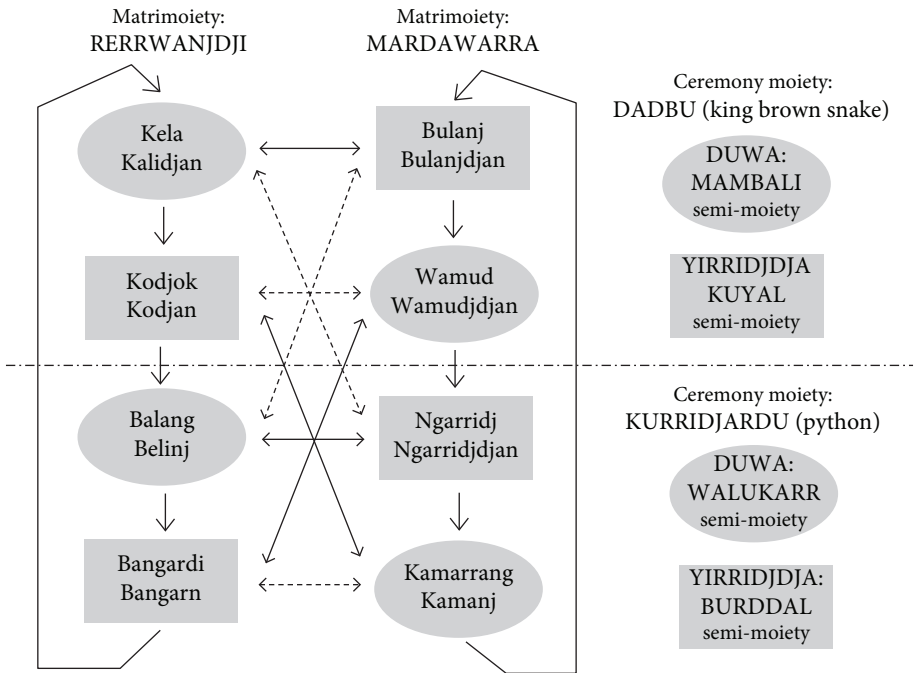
Matrimoiety:
RERRWANJDJI

Matrimoiety:
MARDAWARRA

Kela Kalidjan

Bulanj Bulanjdjan

Kodjok Kodjan

Wamud Wamudjdjan

Balang Belinj

Ngarridj Ngarridjdjan

Bangardi Bangarn

Kamarrang Kamanj

Ceremony moiety:
DADBU (king brown snake)

DUWA:
MAMBALI
semi-moiety

YIRRIDJDJA
KUYAL
semi-moiety

Ceremony moiety:
KURRIDJARDU (python)

DUWA:
WALUKARR
semi-moiety

YIRRIDJDJA:
BURDDAL
semi-moiety